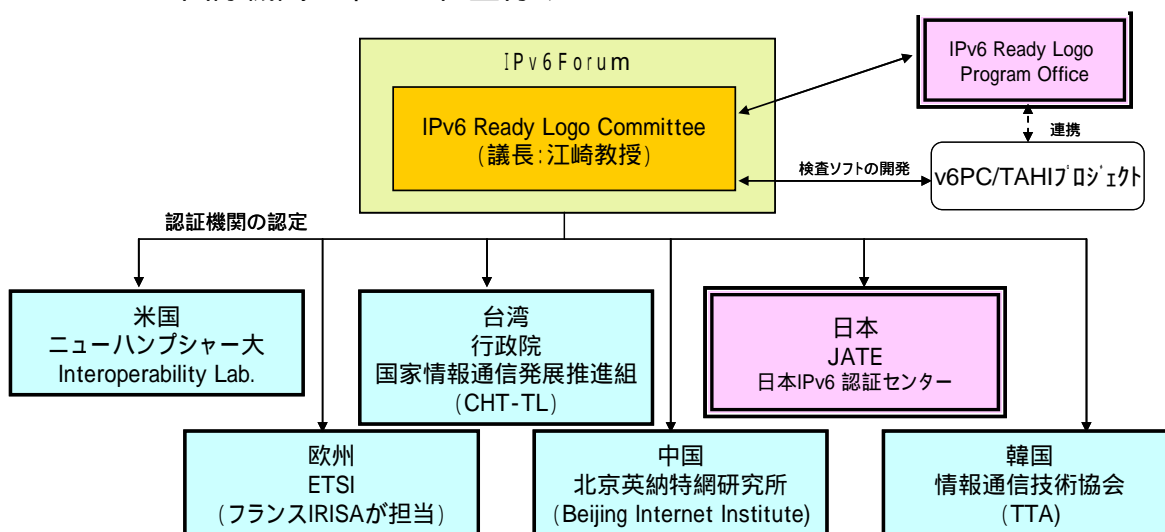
IPv6Forum

IPv6 Ready Logo Committee
（議長：江崎教授）

IPv6 Ready Logo Program Office

連携

検査ソフトの開発

v6PC/TAHIﾌﾟﾛｼﾞｪｸﾄ

認証機関の認定

米国
ニューハンプシャー大
Interoperability Lab.

台湾
行政院
国家情報通信発展推進組
（CHT-TL）

日本
JATE
日本IPv6 認証センター

欧州
ETSI
（フランスIRISAが担当）

中国
北京英納特網研究所
（Beijing Internet Institute）

韓国
情報通信技術協会
（TTA）